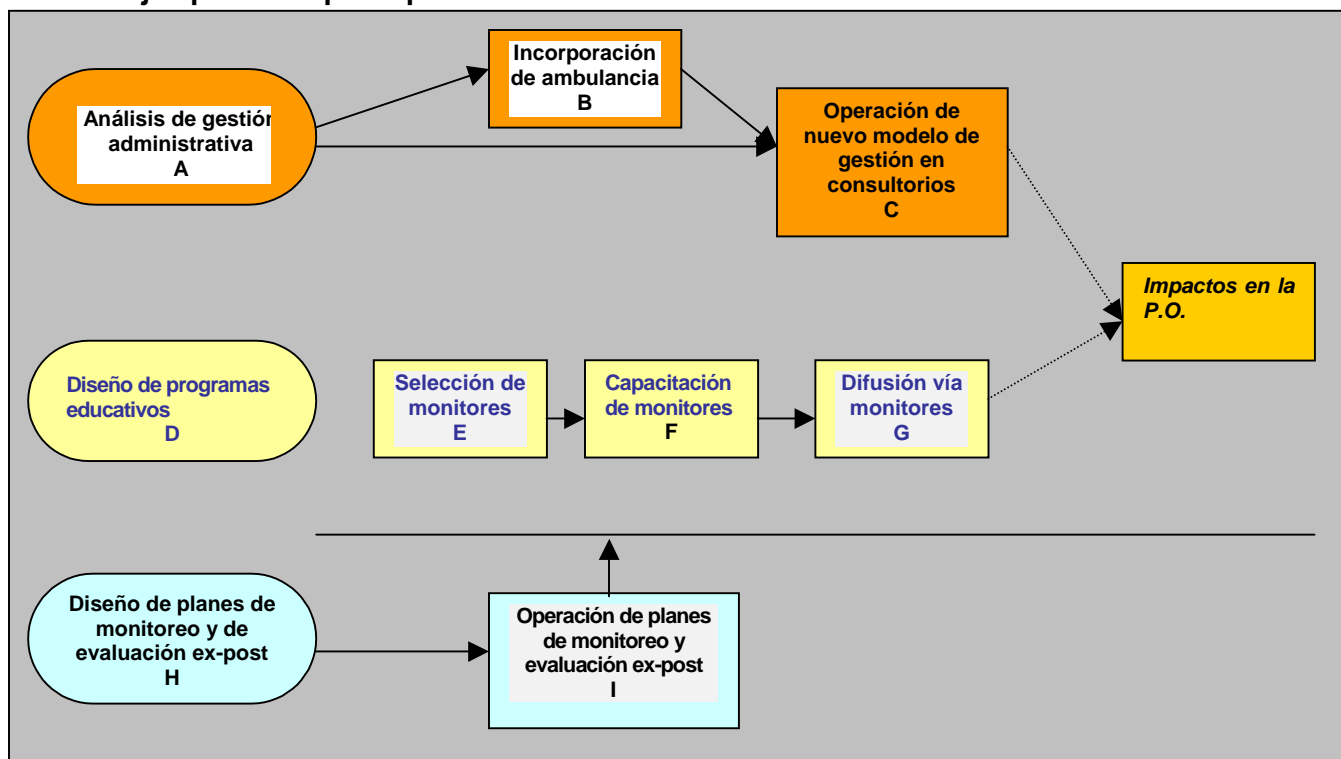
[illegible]

Análisis de gestiór administrativa
A

Incorporación de ambulancia
B

Operación de nuevo modelo de gestión en consultorios
C

Impactos en la P.O.

Diseño de programas educativos
D

Selección de monitores
E

Capacitación de monitores
F

Difusión vía monitores
G

Diseño de planes de monitoreo y de evaluación ex-post
H

Operación de planes de monitoreo y evaluación ex-post
I